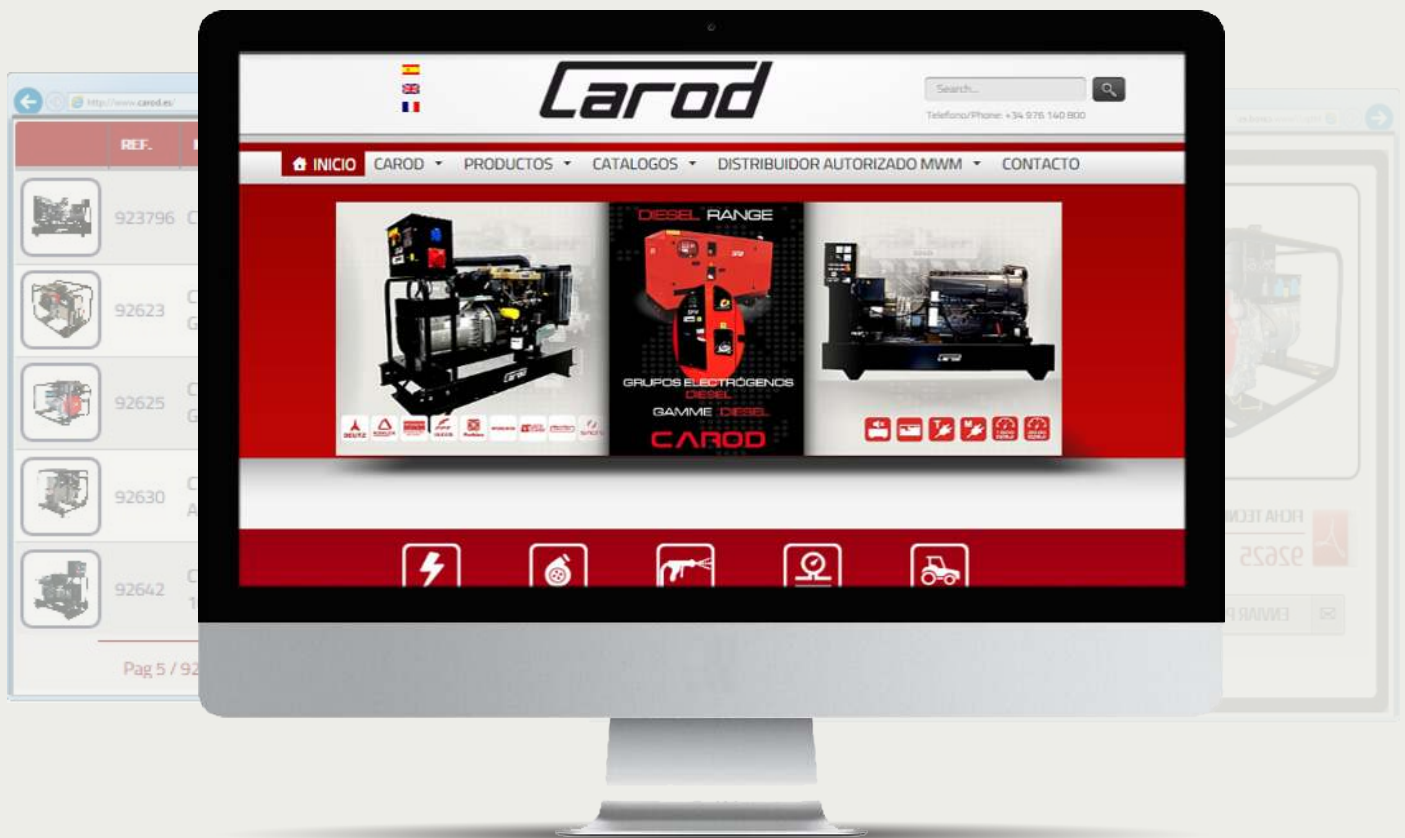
http://www.carod.es/

| REF. | |
|---|---|
| 923796 | C |
| 92623 | C G |
| 92625 | C G |
| 92630 | C A |
| 92642 | C 1 |

Pag 5 / 92

Carod

Search...

Telefono/Phone: +34 976 140 800

INICIO CAROD ▾ PRODUCTOS ▾ CATALOGOS ▾ DISTRIBUIDOR AUTORIZADO MWM ▾ CONTACTO

DIESEL RANGE

GRUPOS ELECTRÓGENOS DIESEL

GAMME DIESEL

CAROD

DEUTZ

FICHA TECN

92625

ENVIAR